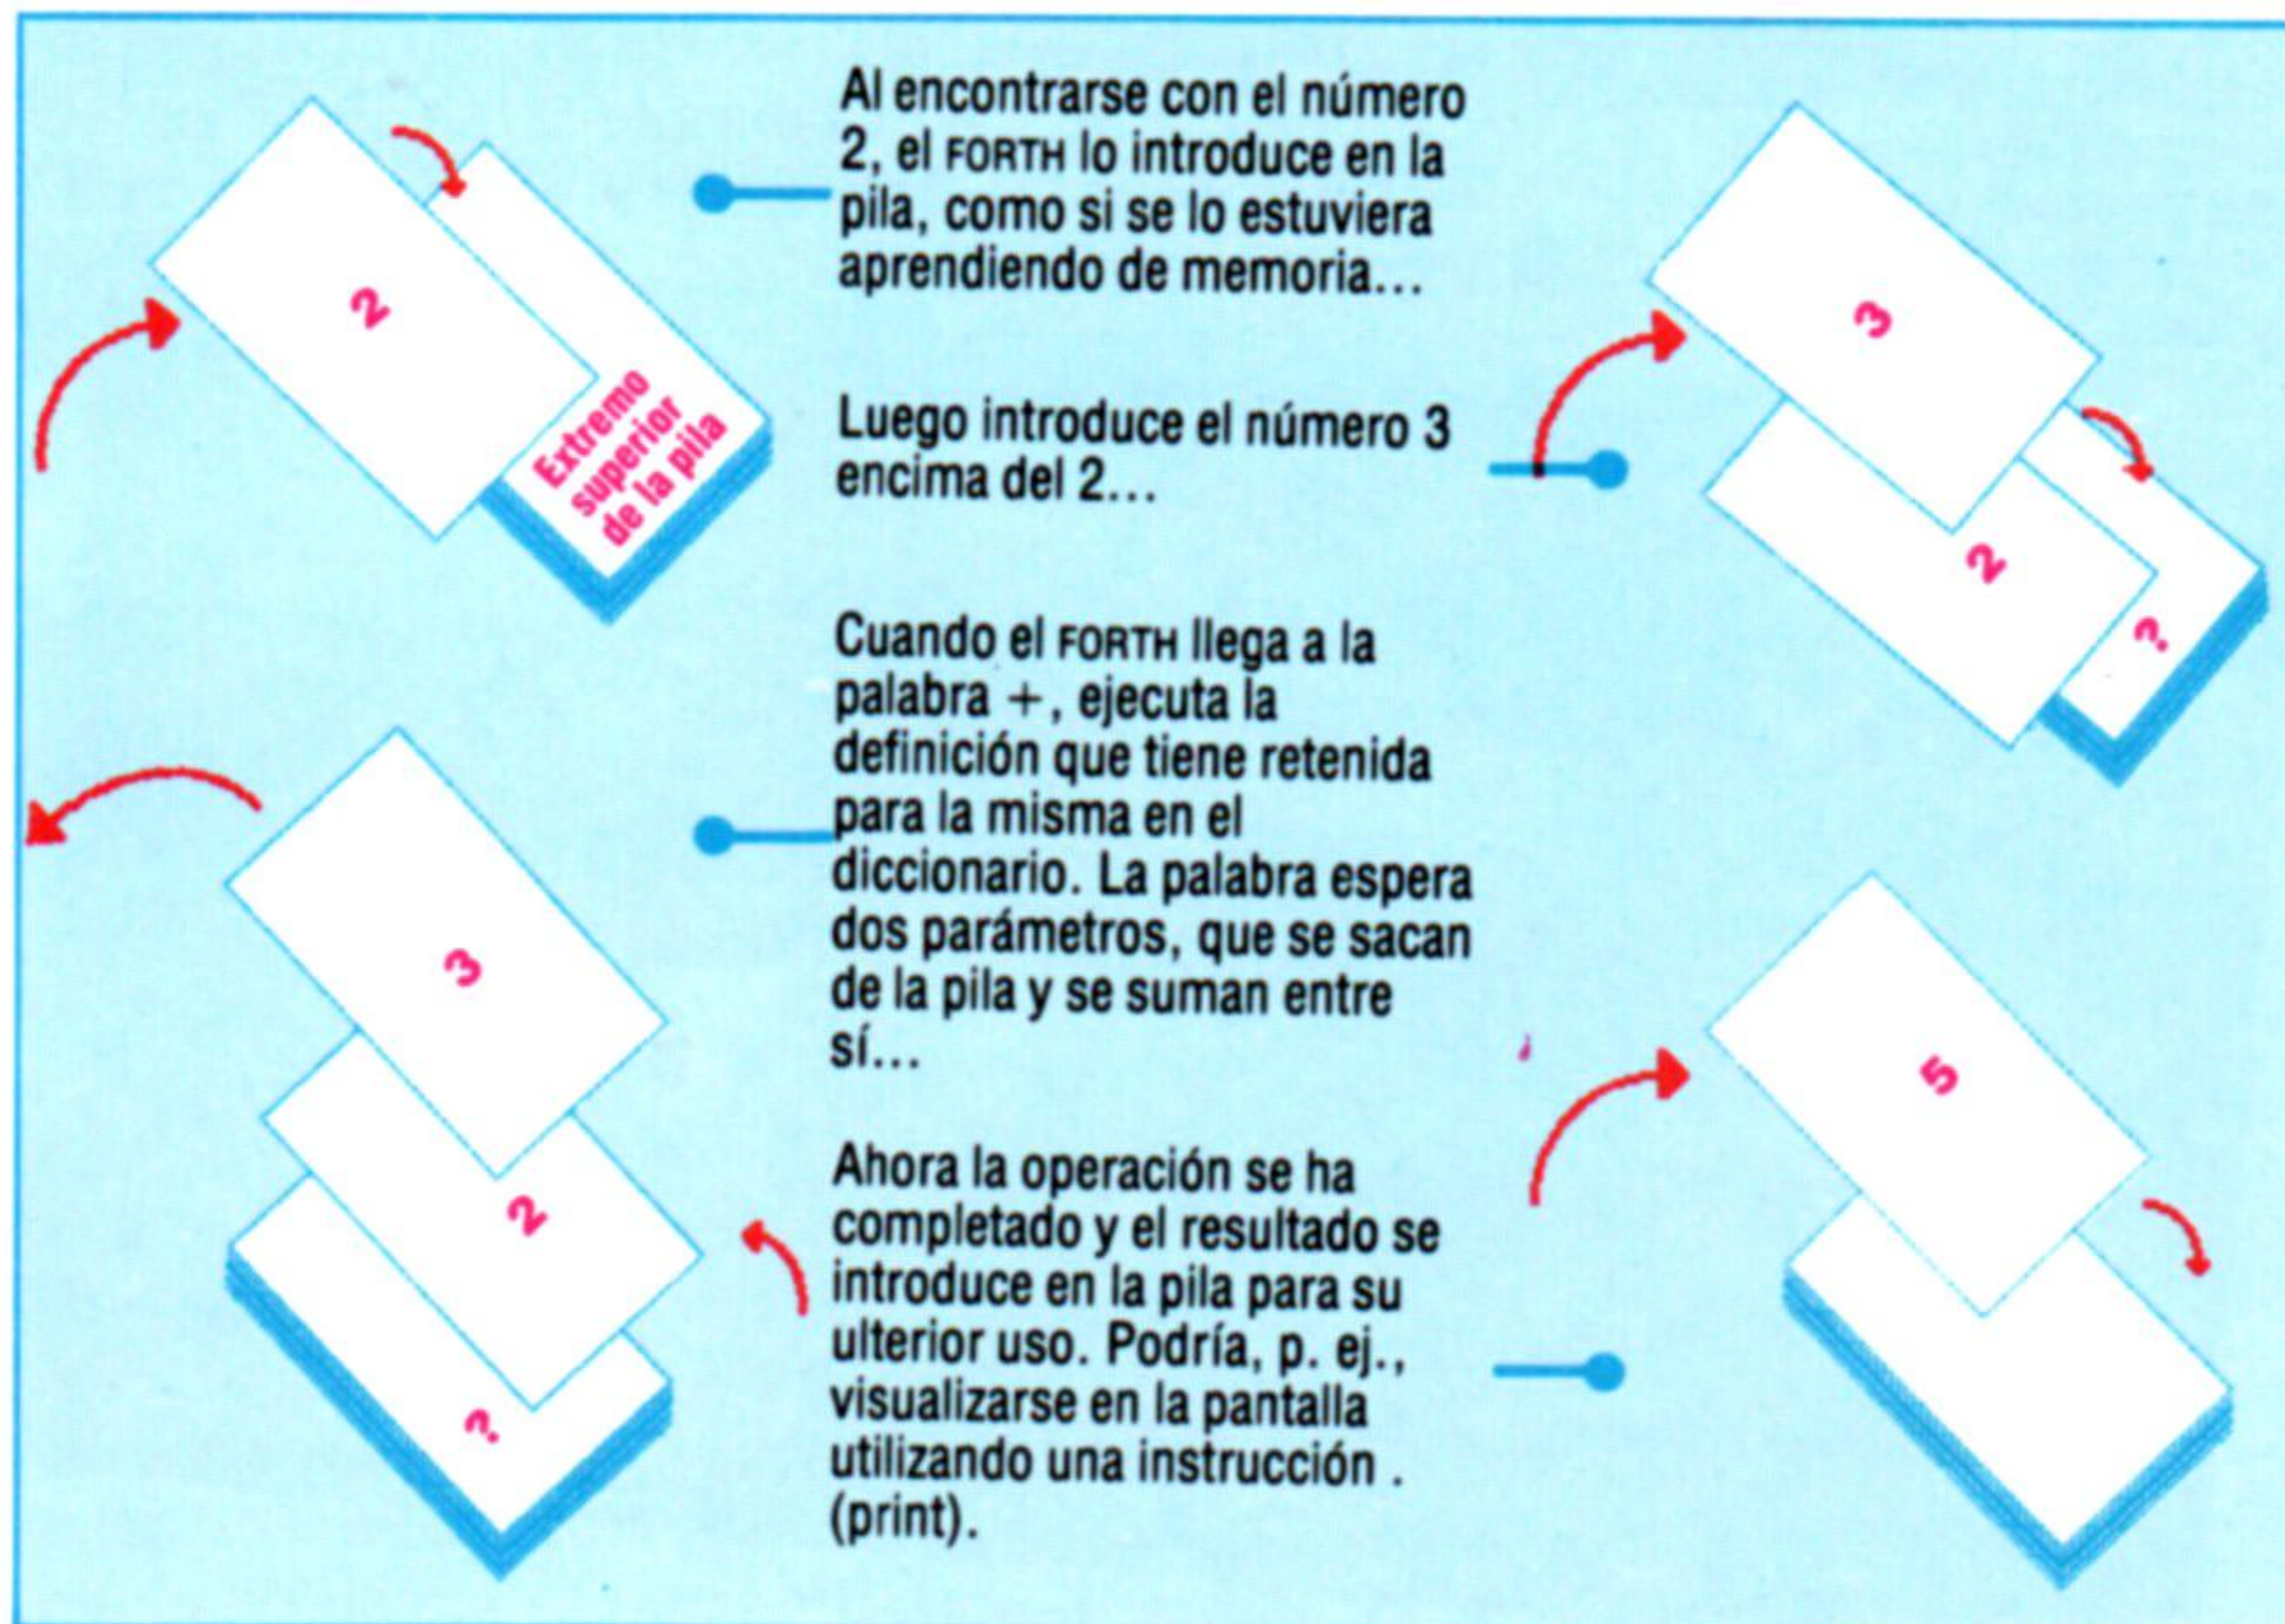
2

Extremo superior de la pila

Al encontrarse con el número 2, el FORTH lo introduce en la pila, como si se lo estuviera aprendiendo de memoria...

3

2

?

Luego introduce el número 3 encima del 2...

Cuando el FORTH llega a la palabra +, ejecuta la definición que tiene retenida para la misma en el diccionario. La palabra espera dos parámetros, que se sacan de la pila y se suman entre sí...

3

2

?

5

Ahora la operación se ha completado y el resultado se introduce en la pila para su ulterior uso. Podría, p. ej., visualizarse en la pantalla utilizando una instrucción . (print).